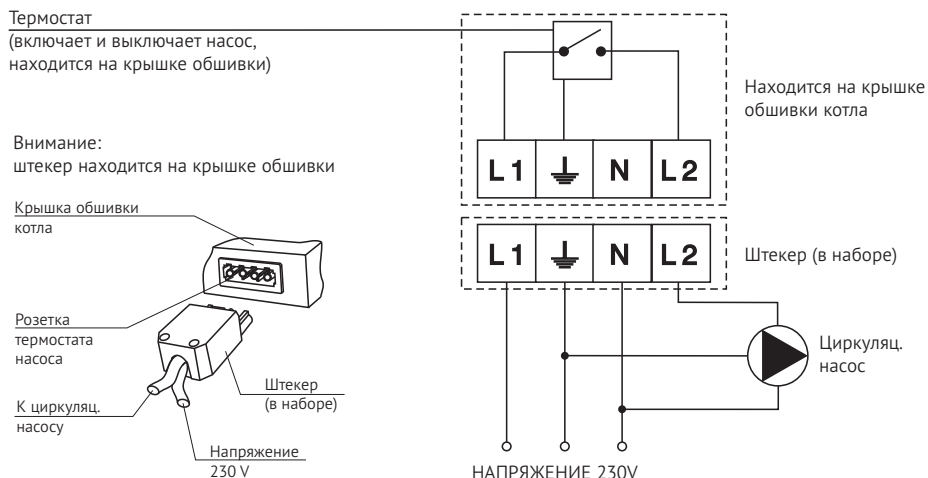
Термостат
(включает и выключает насос, находится на крышке обшивки)

Внимание:
штекер находится на крышке обшивки

Крышка обшивки котла

Розетка термостата насоса

К циркуляц. насосу

Штекер (в наборе)

Напряжение 230 V

Находится на крышке обшивки котла

| L1 | ⏚ | N | L2 |
|---|---|---|---|

| L1 | ⏚ | N | L2 |
|---|---|---|---|

Штекер (в наборе)

Циркуляц. насос

НАПРЯЖЕНИЕ 230V